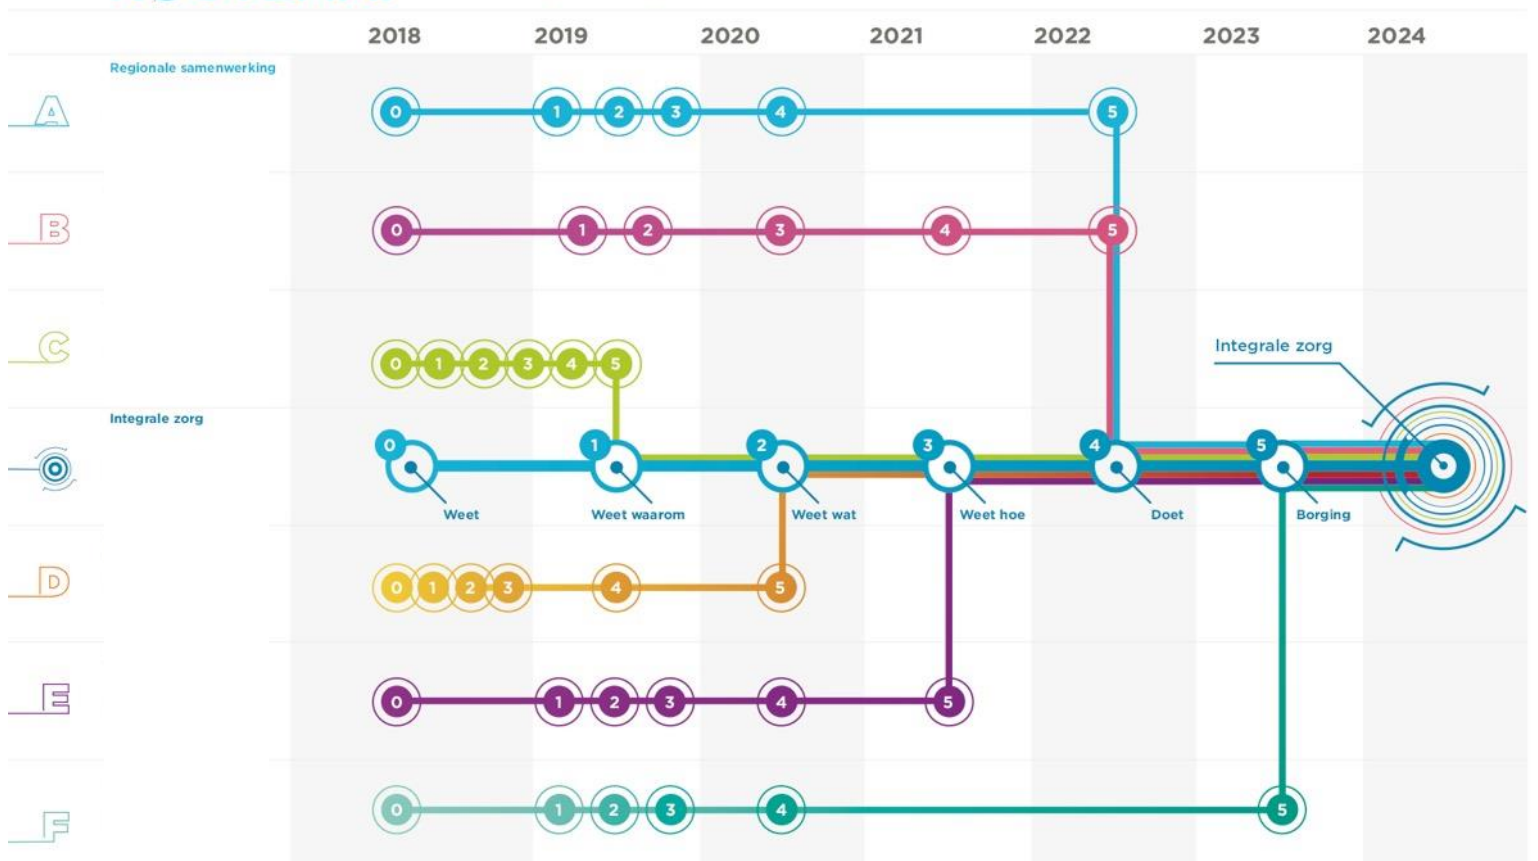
2018 2019 2020 2021 2022 2023 2024

Regionale samenwerking

A
0 1 2 3 4 5

B
0 1 2 3 4 5

C
0 1 2 3 4 5

Integrale zorg

Integrale zorg

0 Weet
1 Weet waarom
2 Weet wat
3 Weet hoe
4 Doet
5 Borging

D
0 1 2 3 4 5

E
0 1 2 3 4 5

F
0 1 2 3 4 5